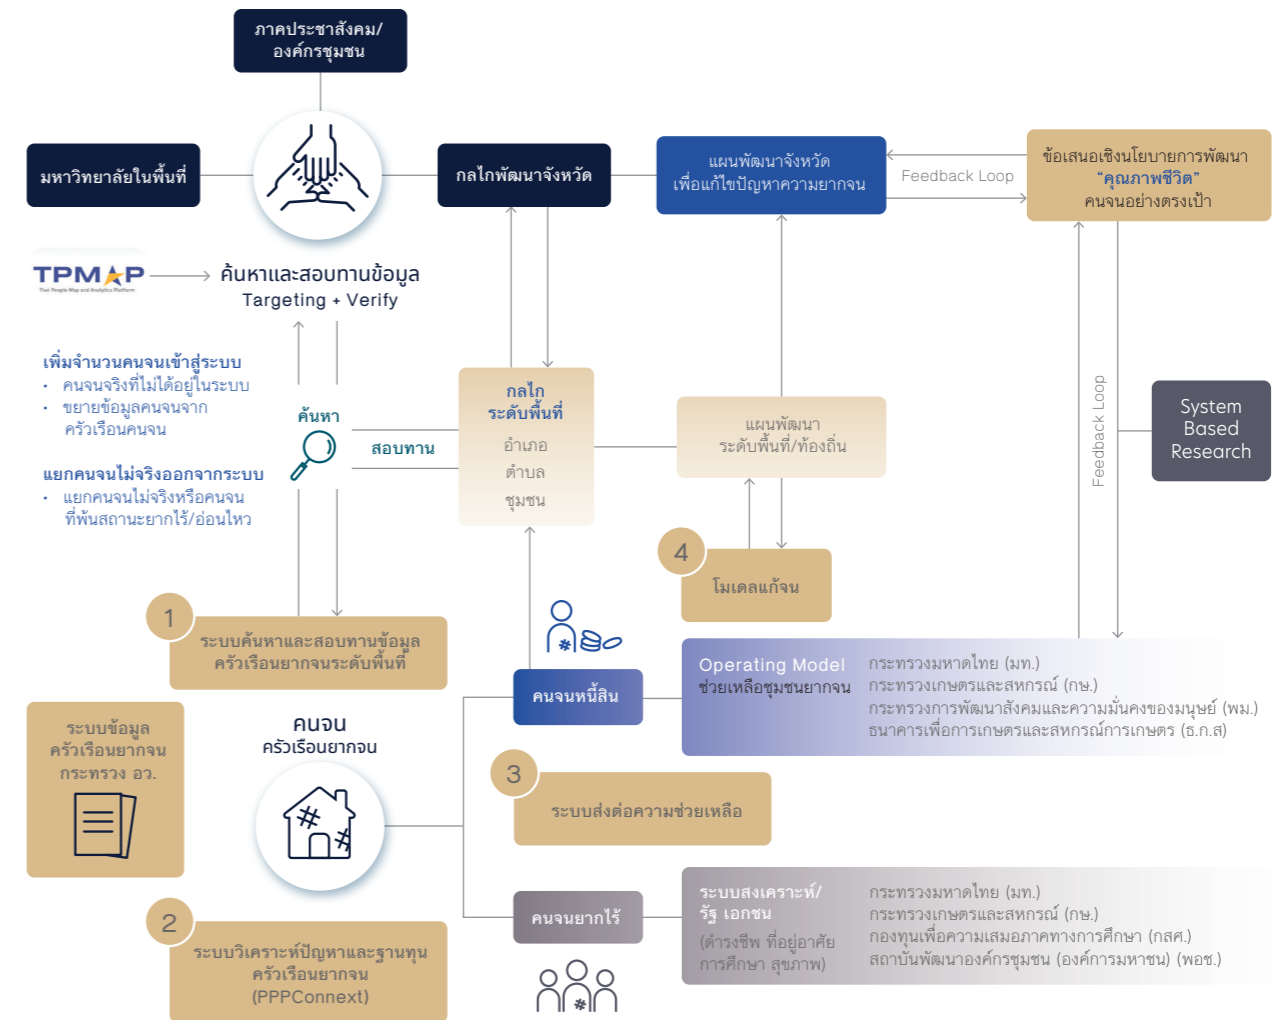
ภาคประชาสังคม/ องค์กรชุมชน

มหาวิทยาลัยในพื้นที่

กลไกพัฒนาจังหวัด

แผนพัฒนาจังหวัด เพื่อแก้ไขปัญหาความยากจน

Feedback Loop

ข้อเสนอเชิงนโยบายการพัฒนา "คุณภาพชีวิต" คนจนอย่างตรงเป้า

TPMAP
Thai People Map and Analytics Platform

ค้นหาและสอบทานข้อมูล
Targeting + Verify

เพิ่มจำนวนคนจนเข้าสู่ระบบ
• คนจนจริงที่ไม่ได้อยู่ในระบบ
• ขยายข้อมูลคนจนจาก ครัวเรือนคนจน

แยกคนจนไม่จริงออกจากระบบ
• แยกคนจนไม่จริงหรือคนจน ที่พ้นสถานะยากไร้/อ่อนไหว

ค้นหา

สอบทาน

กลไก ระดับพื้นที่
อำเภอ
ตำบล
ชุมชน

แผนพัฒนา ระดับพื้นที่/ท้องถิ่น

Feedback Loop

System Based Research

4
โมเดลแก้จน

1
ระบบค้นหาและสอบทานข้อมูล ครัวเรือนยากจนระดับพื้นที่

คนจนหนี้สิน

Operating Model ช่วยเหลือชุมชนยากจน
กระทรวงมหาดไทย (มท.)
กระทรวงเกษตรและสหกรณ์ (กษ.)
กระทรวงการพัฒนาสังคมและความมั่นคงของมนุษย์ (พม.)
ธนาคารเพื่อการเกษตรและสหกรณ์การเกษตร (ธ.ก.ส)

ระบบข้อมูล ครัวเรือนยากจน กระทรวง อว.

คนจน
ครัวเรือนยากจน

3
ระบบส่งต่อความช่วยเหลือ

2
ระบบวิเคราะห์ปัญหาและฐานทุน ครัวเรือนยากจน (PPPConnext)

คนจนยากไร้

ระบบสงเคราะห์/ รัฐ เอกชน
(ดำรงชีพ ที่อยู่อาศัย การศึกษา สุขภาพ)
กระทรวงมหาดไทย (มท.)
กระทรวงเกษตรและสหกรณ์ (กษ.)
กองทุนเพื่อความเสมอภาคทางการศึกษา (กสศ.)
สถาบันพัฒนาองค์กรชุมชน (องค์การมหาชน) (พอช.)